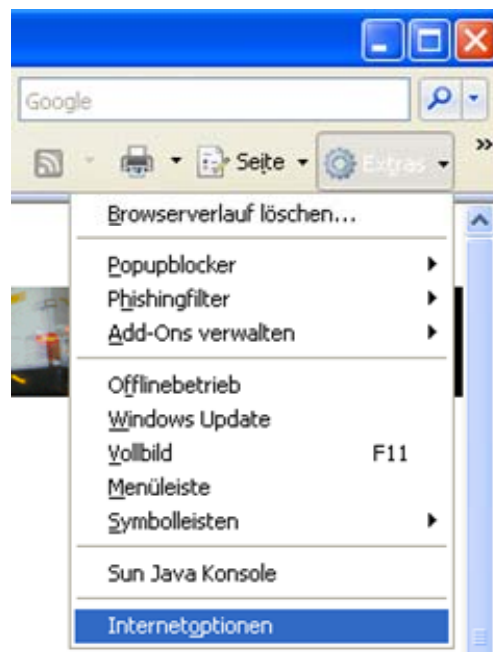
Google

Seite

Extras

Browserverlauf löschen...

Popupblocker

Phishingfilter

Add-Ons verwalten

Offlinebetrieb

Windows Update

Vollbild F11

Menüleiste

Symbolleisten

Sun Java Konsole

Internetoptionen